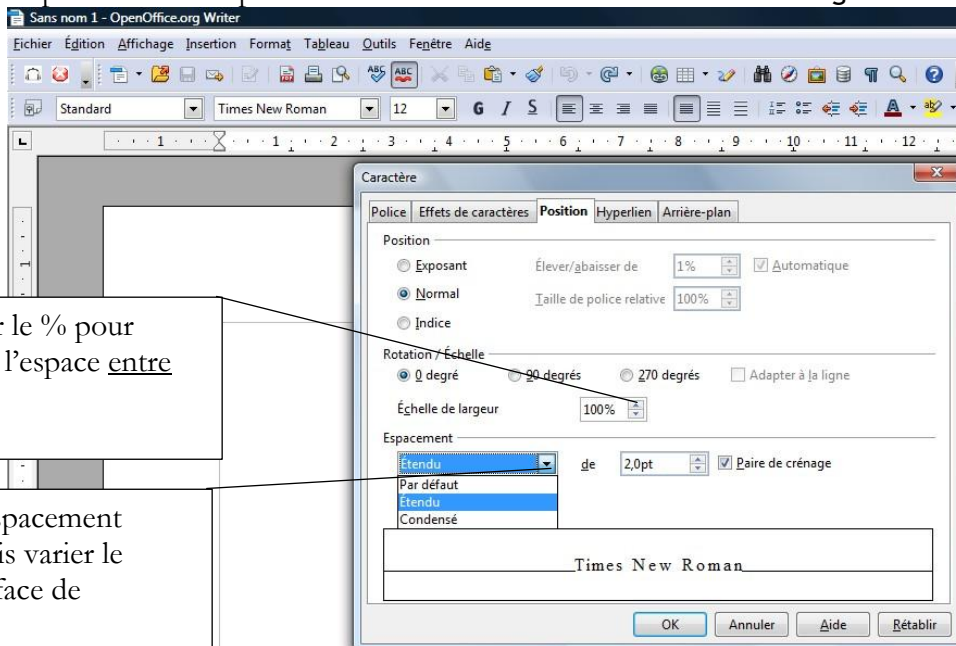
Sans nom 1 - OpenOffice.org Writer

Fichier Édition Affichage Insertion Format Tableau Outils Fenêtre Aide

Standard Times New Roman 12

Caractère

Police Effets de caractères Position Hyperlien Arrière-plan

Position

Exposant Élever/abaisser de 1% Automatique

Normal Taille de police relative 100%

Indice

Rotation / Échelle

0 degré 90 degrés 270 degrés Adapter à la ligne

Échelle de largeur 100%

Espacement

Étendu de 2,0pt Paire de crénage

Par défaut
Étendu
Condensé

Times New Roman

OK Annuler Aide Rétablir

r le % pour l'espace entre

pacement is varier le face de